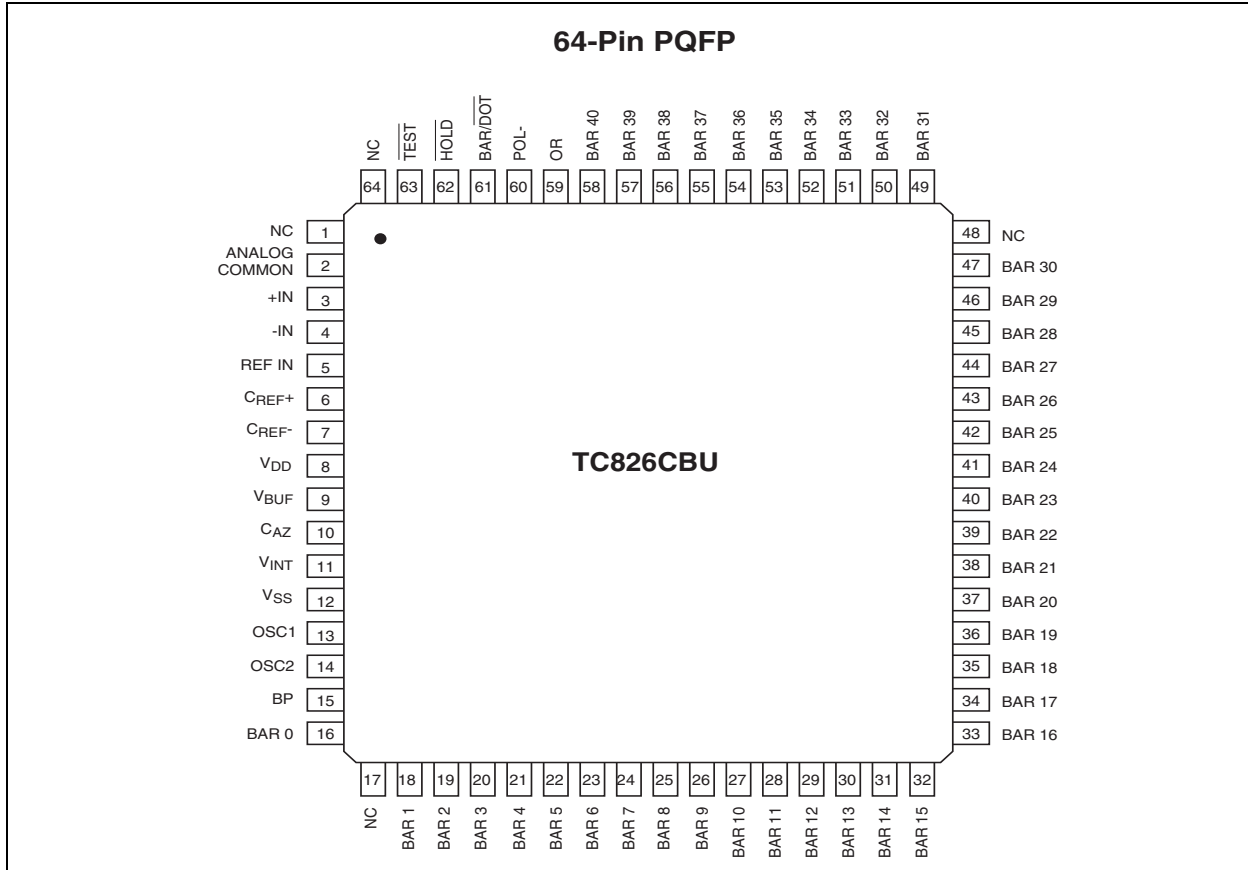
64-Pin PQFP

NC 64
$\overline{TEST}$ 63
$\overline{HOLD}$ 62
BAR/$\overline{DOT}$ 61
POL- 60
OR 59
BAR 40 58
BAR 39 57
BAR 38 56
BAR 37 55
BAR 36 54
BAR 35 53
BAR 34 52
BAR 33 51
BAR 32 50
BAR 31 49

NC 1
ANALOG COMMON 2
+IN 3
-IN 4
REF IN 5
$C_{REF}+$ 6
$C_{REF}-$ 7
$V_{DD}$ 8
$V_{BUF}$ 9
$C_{AZ}$ 10
$V_{INT}$ 11
$V_{SS}$ 12
OSC1 13
OSC2 14
BP 15
BAR 0 16

TC826CBU

48 NC
47 BAR 30
46 BAR 29
45 BAR 28
44 BAR 27
43 BAR 26
42 BAR 25
41 BAR 24
40 BAR 23
39 BAR 22
38 BAR 21
37 BAR 20
36 BAR 19
35 BAR 18
34 BAR 17
33 BAR 16

17 NC
18 BAR 1
19 BAR 2
20 BAR 3
21 BAR 4
22 BAR 5
23 BAR 6
24 BAR 7
25 BAR 8
26 BAR 9
27 BAR 10
28 BAR 11
29 BAR 12
30 BAR 13
31 BAR 14
32 BAR 15